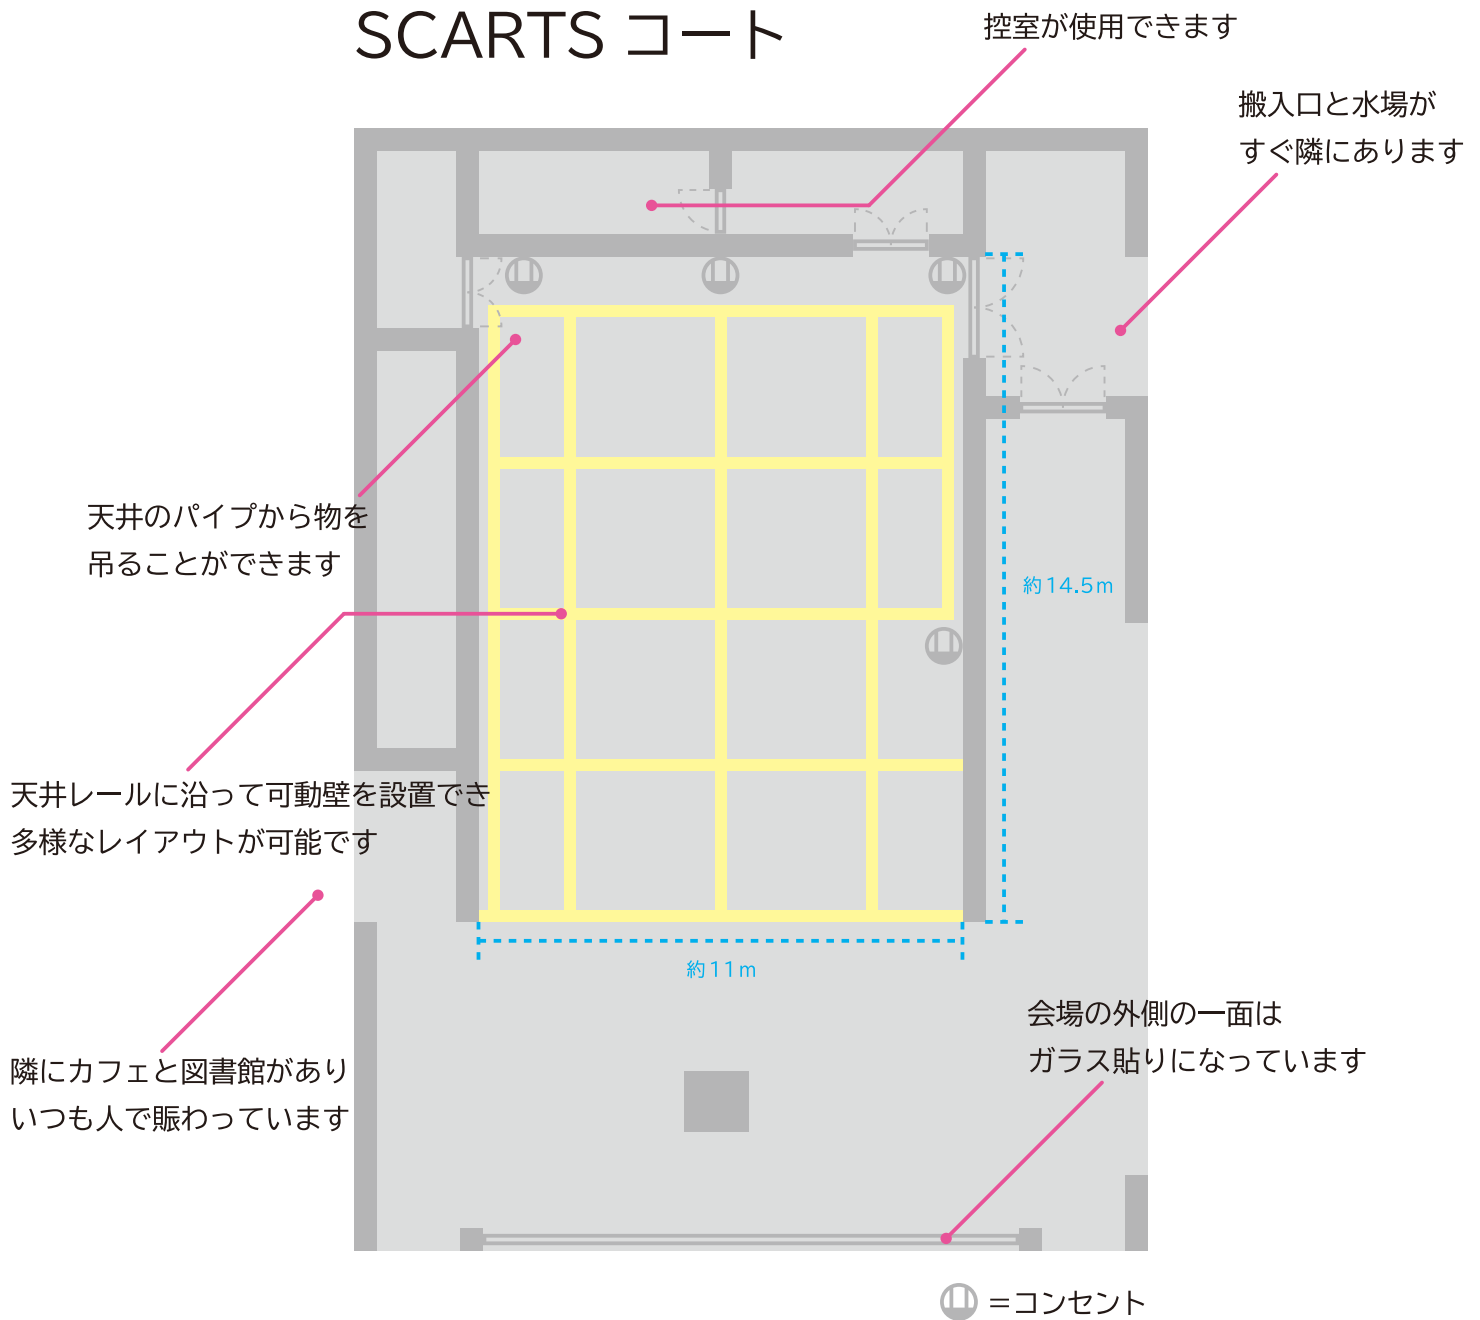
SCARTS コート

控室が使用できます

搬入口と水場がすぐ隣にあります

天井のパイプから物を吊ることができます

約14.5m

天井レールに沿って可動壁を設置でき多様なレイアウトが可能です

約11m

会場の外側の一面はガラス貼りになっています

隣にカフェと図書館がありいつも人で賑わっています

=コンセント